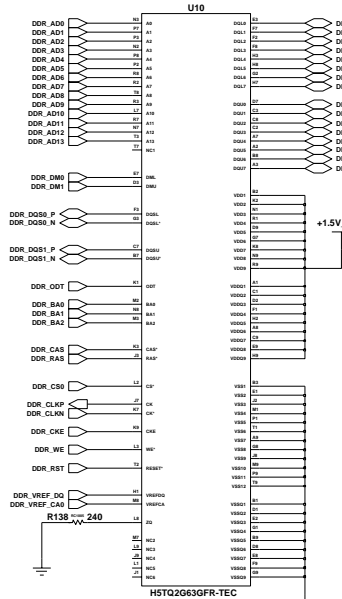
U10

DDR_AD0 N3 A0
DDR_AD1 P7 A1
DDR_AD2 P3 A2
DDR_AD3 N2 A3
DDR_AD4 P8 A4
DDR_AD5 P2 A5
DDR_AD6 R8 A6
DDR_AD7 R2 A7
DDR_AD8 T8 A8
DDR_AD9 R3 A9
DDR_AD10 L7 A10
DDR_AD11 R7 A11
DDR_AD12 N7 A12
DDR_AD13 T3 A13
T7 NC1

DDR_DM0 E7 DML
DDR_DM1 D3 DMU

DDR_DQS0_P F3 DQSL
DDR_DQS0_N G3 DQSL'

DDR_DQS1_P C7 DQSU
DDR_DQS1_N B7 DQSU'

DDR_ODT K1 ODT

DDR_BA0 M2 BA0
DDR_BA1 N8 BA1
DDR_BA2 M3 BA2

DDR_CAS K3 CAS'
DDR_RAS J3 RAS'

DDR_CS0 L2 CS'

DDR_CLKP J7 CK
DDR_CLKN K7 CK'

DDR_CKE K9 CKE

DDR_WE L3 WE'

DDR_RST T2 RESET'

DDR_VREF_DQ H1 VREFDQ
DDR_VREF_CA0 M8 VREFCA

R138 240 L8 ZQ

M7 NC2
L9 NC3
J9 NC4
L1 NC5
T1 NC6

E3 DQL0
F7 DQL1
F2 DQL2
F8 DQL3
H3 DQL4
H8 DQL5
G2 DQL6
H7 DQL7

D7 DQU0
C3 DQU1
C8 DQU2
C2 DQU3
A7 DQU4
A2 DQU5
B8 DQU6
A3 DQU7

B2 VDD1
K2 VDD2
N1 VDD3
R1 VDD4
D9 VDD5
G7 VDD6
K8 VDD7
N9 VDD8
R9 VDD9

+1.5V

A1 VDDQ1
C1 VDDQ2
D2 VDDQ3
F1 VDDQ4
H2 VDDQ5
A8 VDDQ6
C9 VDDQ7
D8 VDDQ8
H9 VDDQ9

B3 VSS1
E1 VSS2
J2 VSS3
M1 VSS4
P1 VSS5
T1 VSS6
A9 VSS7
G8 VSS8
J8 VSS9
M9 VSS10
P9 VSS11
T9 VSS12

B1 VSSQ1
D1 VSSQ2
E2 VSSQ3
G1 VSSQ4
B9 VSSQ5
D8 VSSQ6
E8 VSSQ7
F9 VSSQ8
G9 VSSQ9

H5TQ2G63GFR-TEC